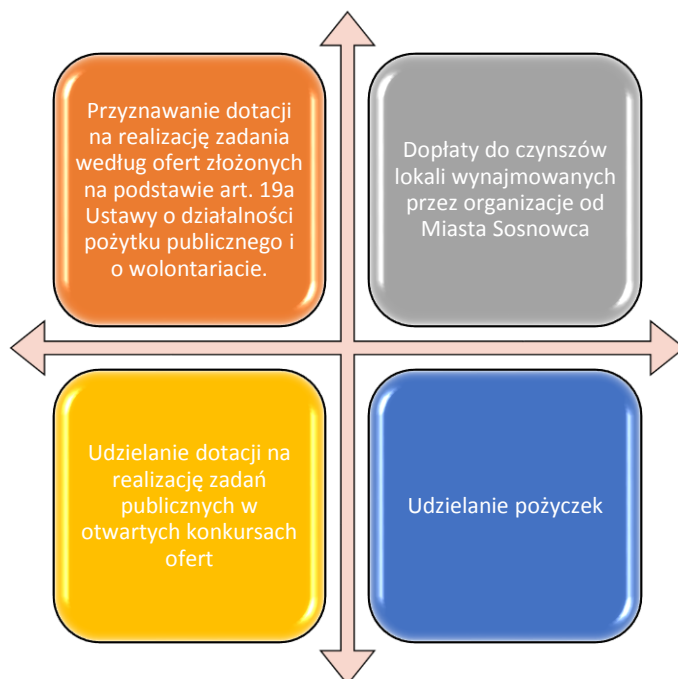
Przyznawanie dotacji na realizację zadania według ofert złożonych na podstawie art. 19a Ustawy o działalności pożytku publicznego i o wolontariacie.

Dopłaty do czynszów lokali wynajmowanych przez organizacje od Miasta Sosnowca

Udzielanie dotacji na realizację zadań publicznych w otwartych konkursach ofert

Udzielanie pożyczek